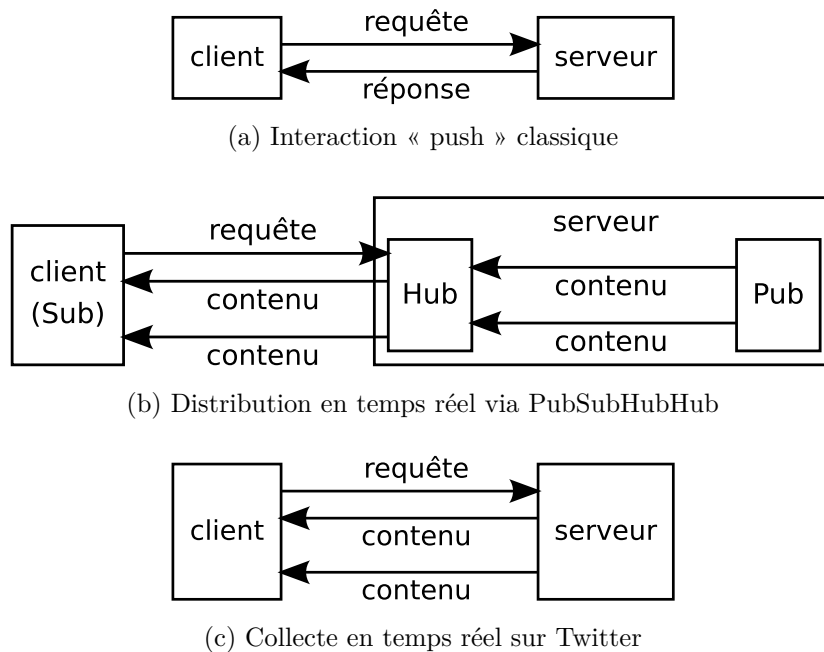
client
requête
réponse
serveur

(a) Interaction « push » classique

client (Sub)
requête
contenu
contenu
serveur
Hub
contenu
contenu
Pub

(b) Distribution en temps réel via PubSubHubHub

client
requête
contenu
contenu
serveur

(c) Collecte en temps réel sur Twitter